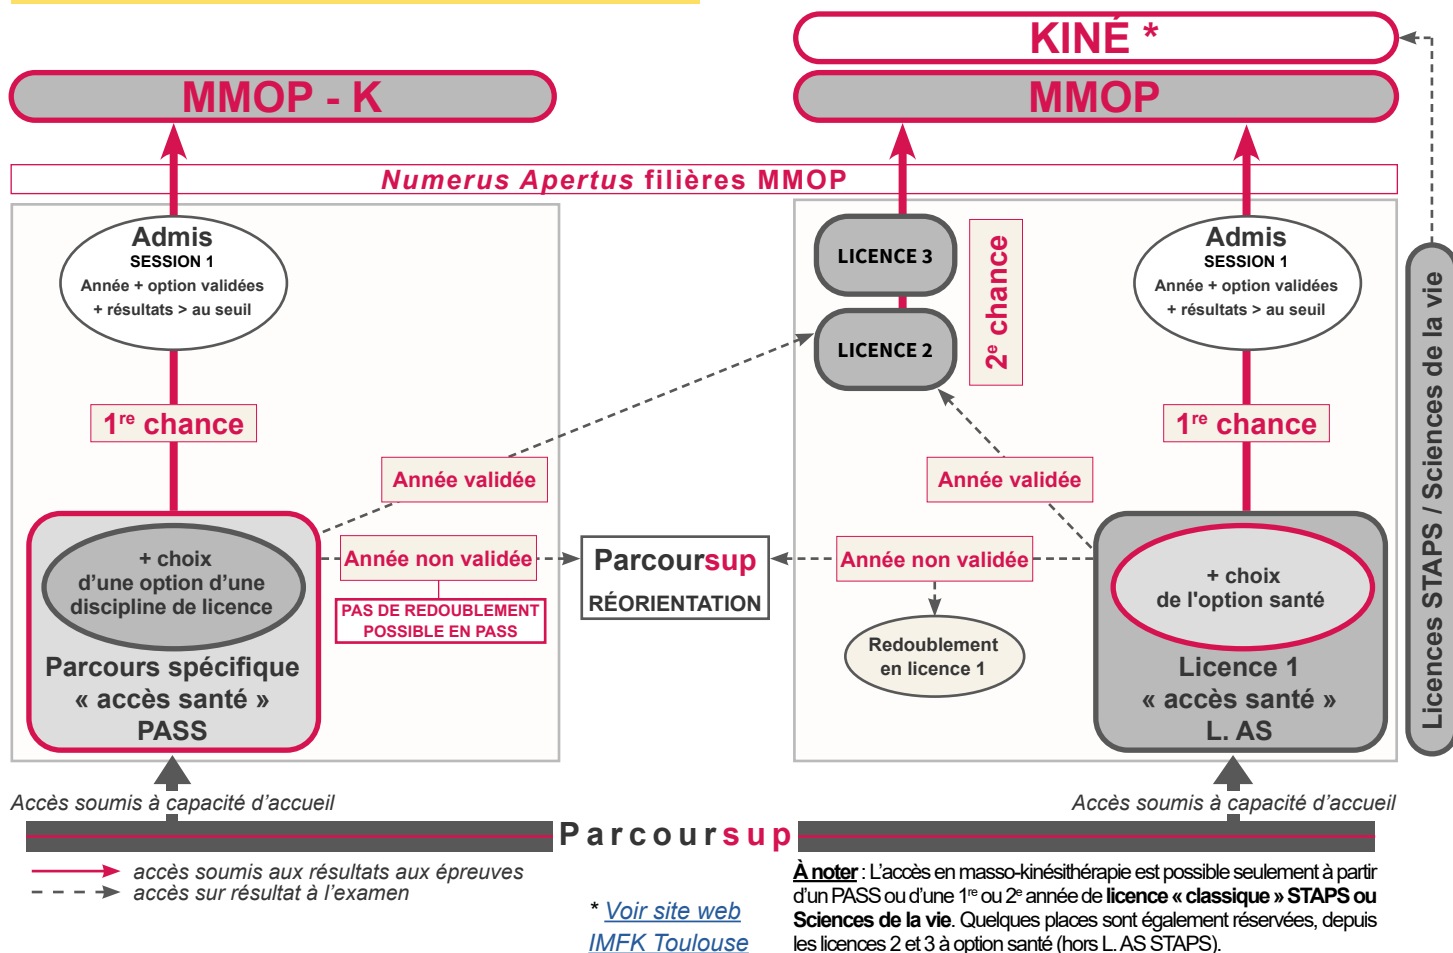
KINÉ *

MMOP - K

MMOP

Numerus Apertus filières MMOP

Admis
SESSION 1
Année + option validées
+ résultats > au seuil

1re chance

+ choix
d'une option d'une discipline de licence

Parcours spécifique « accès santé » PASS

LICENCE 3

LICENCE 2

2e chance

Année validée

Année non validée

PAS DE REDOUBLEMENT POSSIBLE EN PASS

Parcoursup
RÉORIENTATION

Année validée

Année non validée

Redoublement en licence 1

Admis
SESSION 1
Année + option validées
+ résultats > au seuil

1re chance

+ choix
de l'option santé

Licence 1
« accès santé »
L. AS

Licences STAPS / Sciences de la vie

Accès soumis à capacité d'accueil

Accès soumis à capacité d'accueil

Parcoursup

accès soumis aux résultats aux épreuves
accès sur résultat à l'examen

* Voir site web IMFK Toulouse

À noter : L'accès en masso-kinésithérapie est possible seulement à partir d'un PASS ou d'une 1re ou 2e année de licence « classique » STAPS ou Sciences de la vie. Quelques places sont également réservées, depuis les licences 2 et 3 à option santé (hors L. AS STAPS).